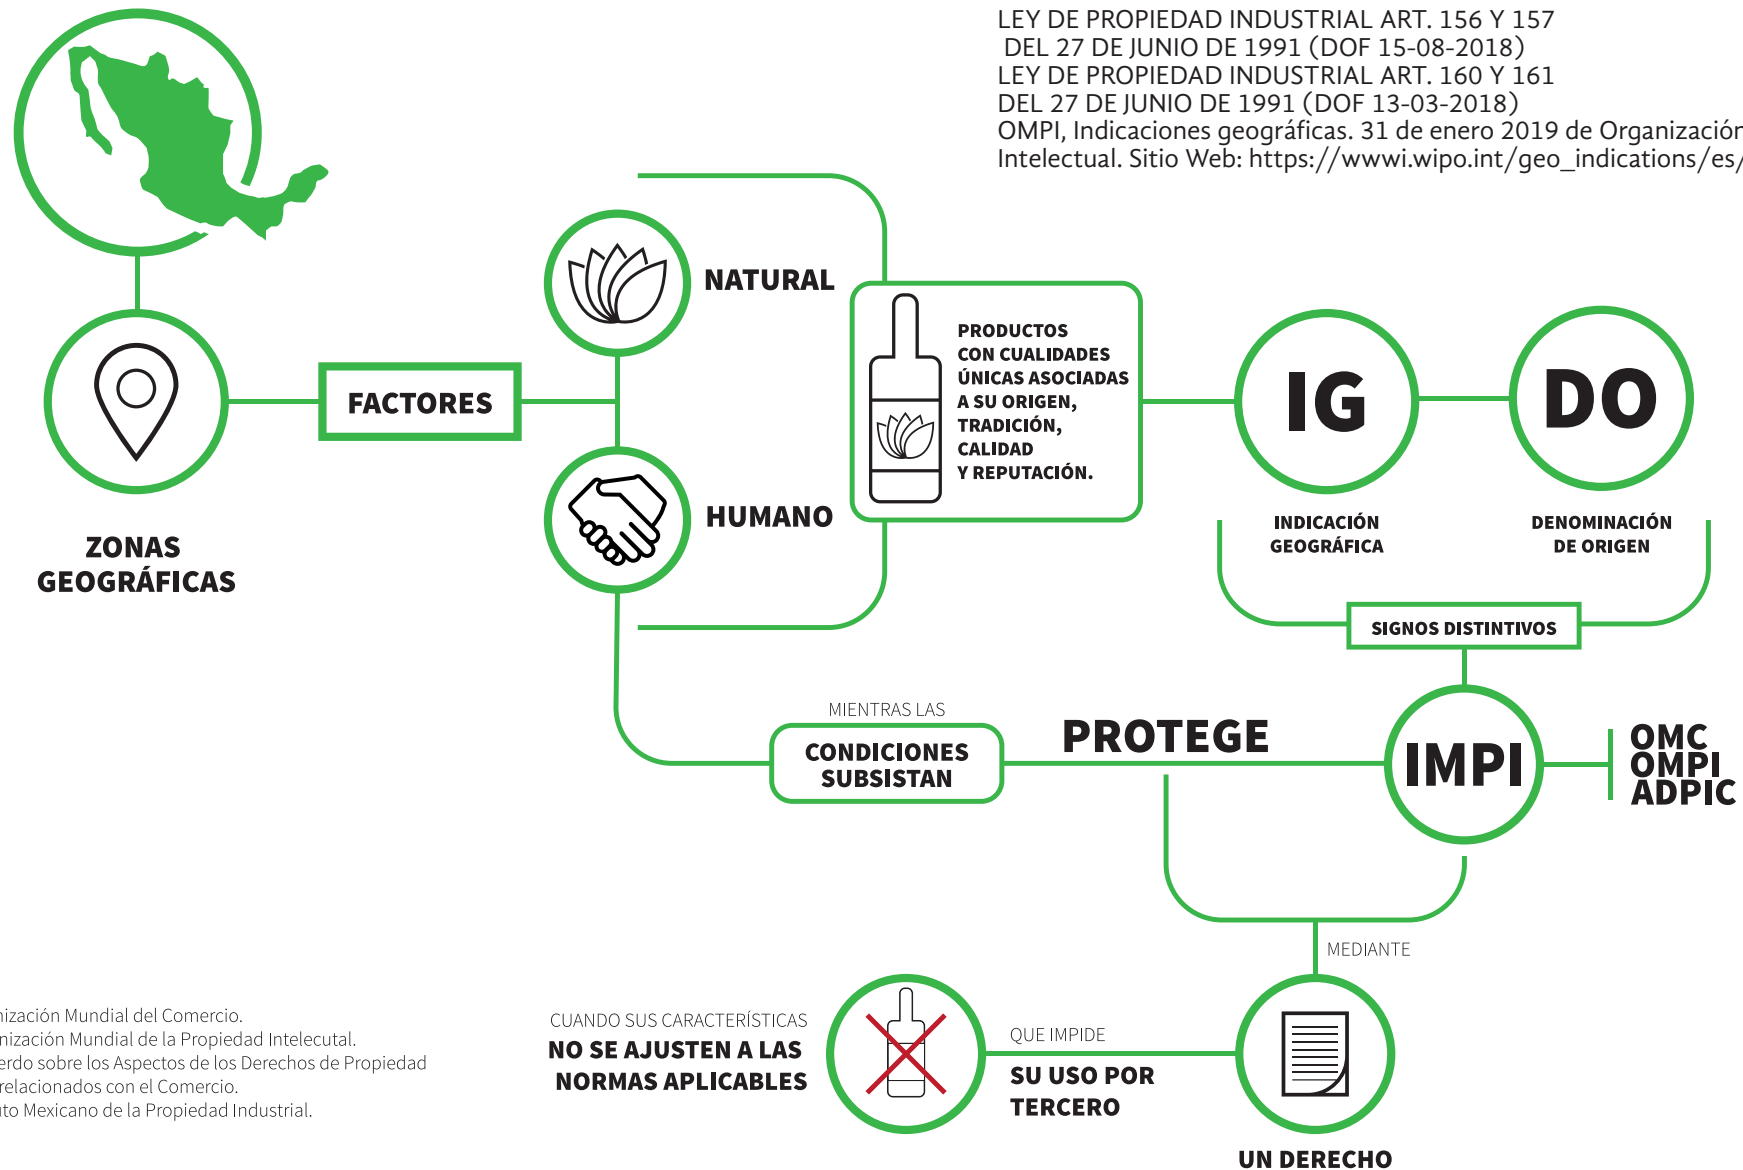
LEY DE PROPIEDAD INDUSTRIAL ART. 156 Y 157
DEL 27 DE JUNIO DE 1991 (DOF 15-08-2018)
LEY DE PROPIEDAD INDUSTRIAL ART. 160 Y 161
DEL 27 DE JUNIO DE 1991 (DOF 13-03-2018)
OMPI, Indicaciones geográficas. 31 de enero 2019 de Organizació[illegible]
Intelectual. Sitio Web: https://wwwi.wipo.int/geo_indications/es/

NATURAL

FACTORES

HUMANO

ZONAS GEOGRÁFICAS

PRODUCTOS CON CUALIDADES ÚNICAS ASOCIADAS A SU ORIGEN, TRADICIÓN, CALIDAD Y REPUTACIÓN.

IG

DO

INDICACIÓN GEOGRÁFICA

DENOMINACIÓN DE ORIGEN

SIGNOS DISTINTIVOS

MIENTRAS LAS
CONDICIONES SUBSISTAN

PROTEGE

IMPI

OMC
OMPI
ADPIC

MEDIANTE

CUANDO SUS CARACTERÍSTICAS
NO SE AJUSTEN A LAS NORMAS APLICABLES

QUE IMPIDE
SU USO POR TERCERO

UN DERECHO

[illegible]ización Mundial del Comercio.
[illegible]ización Mundial de la Propiedad Intelecutal.
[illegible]erdo sobre los Aspectos de los Derechos de Propiedad
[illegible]relacionados con el Comercio.
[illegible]to Mexicano de la Propiedad Industrial.